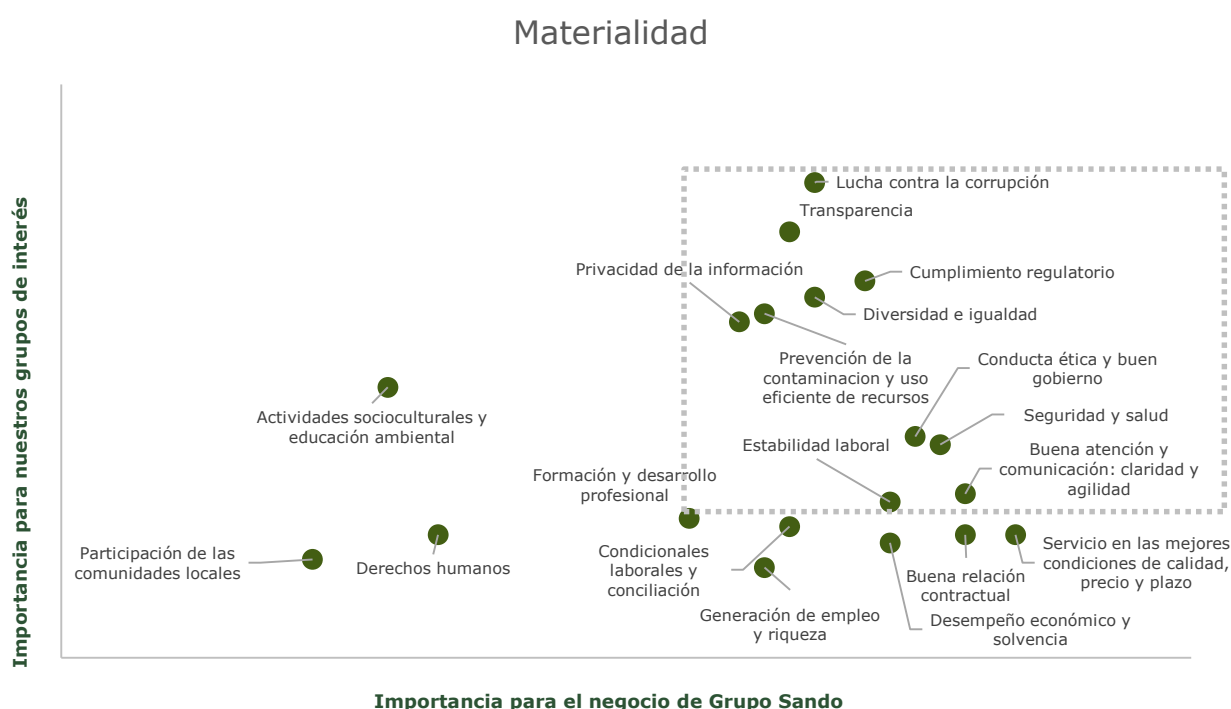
Materialidad

Importancia para nuestros grupos de interés

Lucha contra la corrupción

Transparencia

Privacidad de la información

Cumplimiento regulatorio

Diversidad e igualdad

Prevención de la contaminacion y uso eficiente de recursos

Conducta ética y buen gobierno

Seguridad y salud

Actividades socioculturales y educación ambiental

Estabilidad laboral

Buena atención y comunicación: claridad y agilidad

Formación y desarrollo profesional

Participación de las comunidades locales

Derechos humanos

Condicionales laborales y conciliación

Servicio en las mejores condiciones de calidad, precio y plazo

Buena relación contractual

Generación de empleo y riqueza

Desempeño económico y solvencia

Importancia para el negocio de Grupo Sando